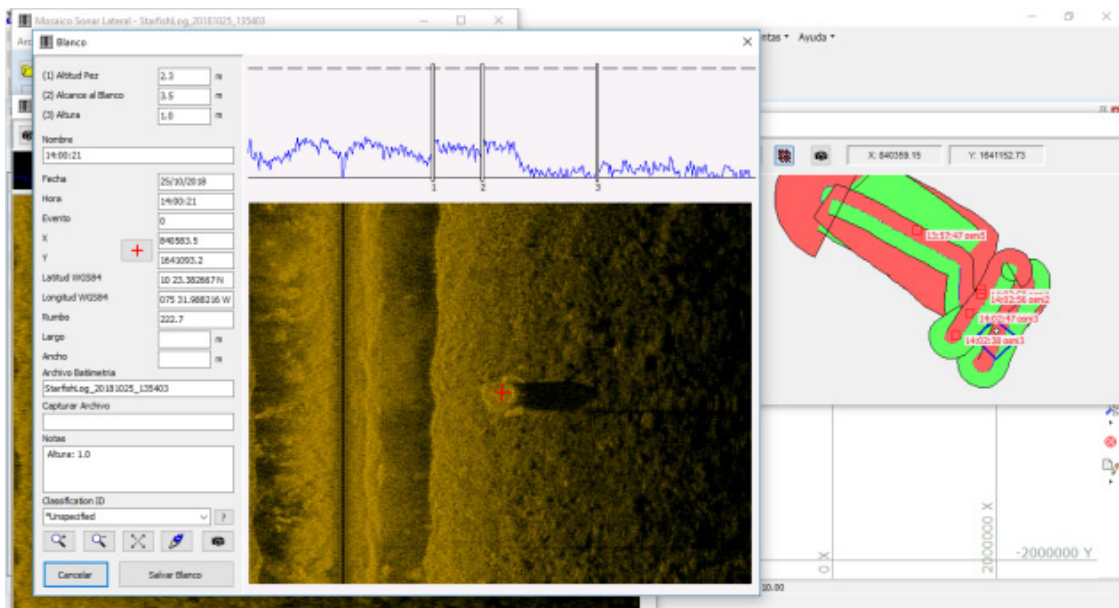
Mosaico Sonar Lateral - StarfishLog_20181025_135403

Blanco

(1) Altitud Pez 2.3 m
(2) Alcance al Blanco 3.5 m
(3) Altura 1.0 m

Nombre
14:00:21

Fecha 25/10/2018
Hora 14:00:21
Evento 0
X 840583.5
Y 1641093.2
Latitud WGS84 10 23.382667 N
Longitud WGS84 075 31.988216 W
Rumbo 222.7
Largo m
Ancho m
Archivo Batimetria
StarfishLog_20181025_135403
Capturar Archivo

Notas
Altura: 1.0

Classification ID
*Unspecified

Cancelar
Salvar Blanco

1
2
3

intas ▾ Ayuda ▾

X: 840359.15
Y: 1641152.73

13:57:47 sem5
14:02:56 sem2
14:02:47 sem3
14:02:38 sem3

0 X
2000000 X
-2000000 Y
10.00